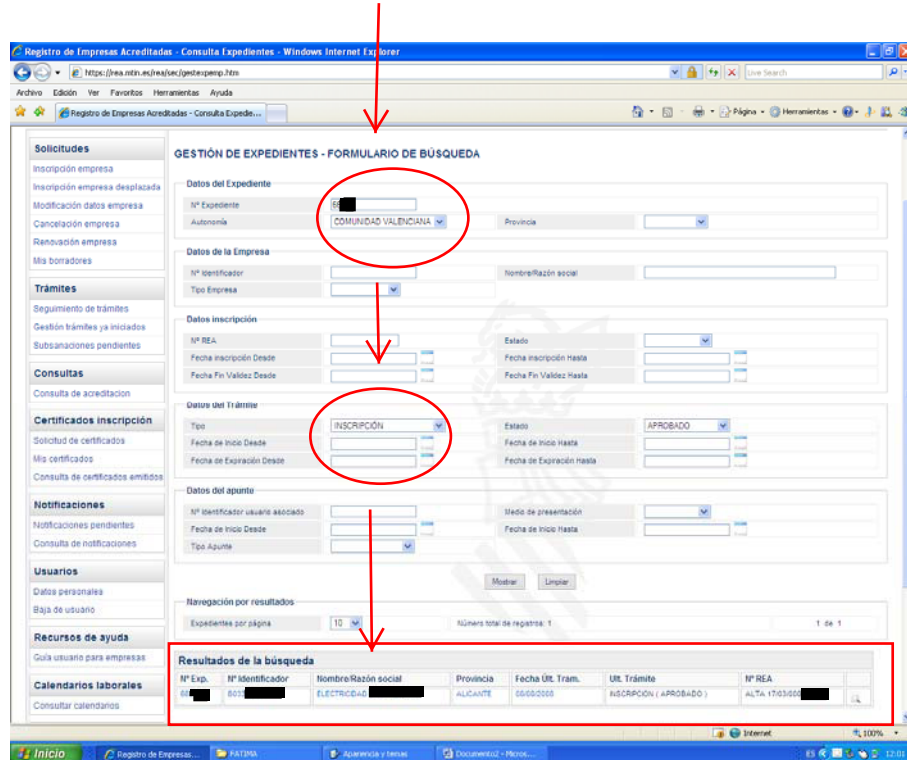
Registro de Empresas Acreditadas - Consulta Expedientes - Windows Internet Explorer

https://rea.mtin.es/rea/sec/gestexpemp.htm

Live Search

Archivo Edición Ver Favoritos Herramientas Ayuda

Registro de Empresas Acreditadas - Consulta Expedie...

Página Herramientas

Solicitudes
Inscripción empresa
Inscripción empresa desplazada
Modificación datos empresa
Cancelación empresa
Renovación empresa
Mis borradores

Trámites
Seguimiento de trámites
Gestión trámites ya iniciados
Subsanaciones pendientes

Consultas
Consulta de acreditacion

Certificados inscripción
Solicitud de certificados
Mis certificados
Consulta de certificados emitidos

Notificaciones
Notificaciones pendientes
Consulta de notificaciones

Usuarios
Datos personales
Baja de usuario

Recursos de ayuda
Guía usuario para empresas

Calendarios laborales
Consultar calendarios

GESTIÓN DE EXPEDIENTES - FORMULARIO DE BÚSQUEDA

Datos del Expediente
Nº Expediente 6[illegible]
Autonomía COMUNIDAD VALENCIANA
Provincia

Datos de la Empresa
Nº Identificador
Nombre/Razón social
Tipo Empresa

Datos inscripción
Nº REA
Estado
Fecha Inscripción Desde
Fecha Inscripción Hasta
Fecha Fin Validez Desde
Fecha Fin Validez Hasta

Datos del Trámite
Tipo INSCRIPCIÓN
Estado APROBADO
Fecha de Inicio Desde
Fecha de Inicio Hasta
Fecha de Expiración Desde
Fecha de Expiración Hasta

Datos del apunte
Nº Identificador usuario asociado
Medio de presentación
Fecha de Inicio Desde
Fecha de Inicio Hasta
Tipo Apunte

Mostrar Limpiar

Navegación por resultados
Expedientes por página 10
Número total de registros: 1
1 de 1

Resultados de la búsqueda

| Nº Exp. | Nº Identificador | Nombre/Razón social | Provincia | Fecha Últ. Tram. | Últ. Trámite | Nº REA |
|---|---|---|---|---|---|---|
| 6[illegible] | B03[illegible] | ELECTRICIDAD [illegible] | ALICANTE | 06/00/2008 | INSCRIPCIÓN ( APROBADO ) | ALTA 17/03/00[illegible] |

Internet 100%

Inicio Registro de Empresas... FATIMA Apariencia y temas Documento2 - Micros... 12:01